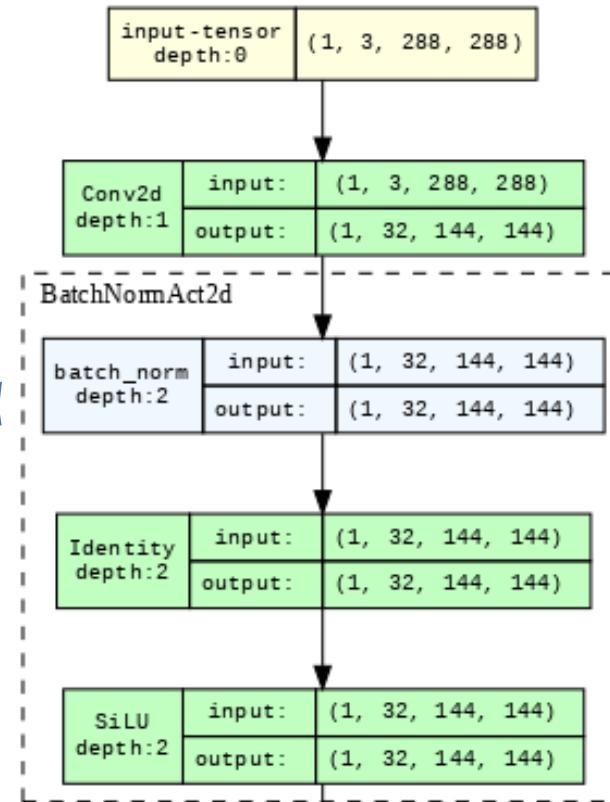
input-tensor
depth:0
(1, 3, 288, 288)

Conv2d
depth:1
input: (1, 3, 288, 288)
output: (1, 32, 144, 144)

BatchNormAct2d

batch_norm
depth:2
input: (1, 32, 144, 144)
output: (1, 32, 144, 144)

Identity
depth:2
input: (1, 32, 144, 144)
output: (1, 32, 144, 144)

SiLU
depth:2
input: (1, 32, 144, 144)
output: (1, 32, 144, 144)